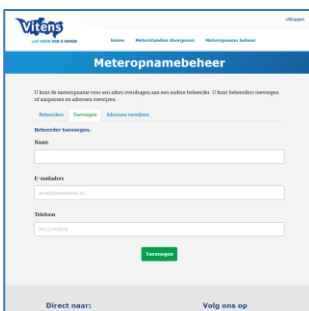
Vitens
LEVEN MET WATER

Uitloggen

Home Meterstanden doorgeven Meteropname beheer

Meteropnamebeheer

U kunt de meteropname voor een adres overdragen aan een andere beheerder. U kunt beheerders toevoegen of aanpassen en adressen toewijzen.

Beheerder Toevoegen Adressen toewijzen

Beheerder toevoegen.

Naam

E-mailadres

email@voorbeeld.nl

Telefoon

0612345678

Toevoegen

Direct naar:

Volg ons op